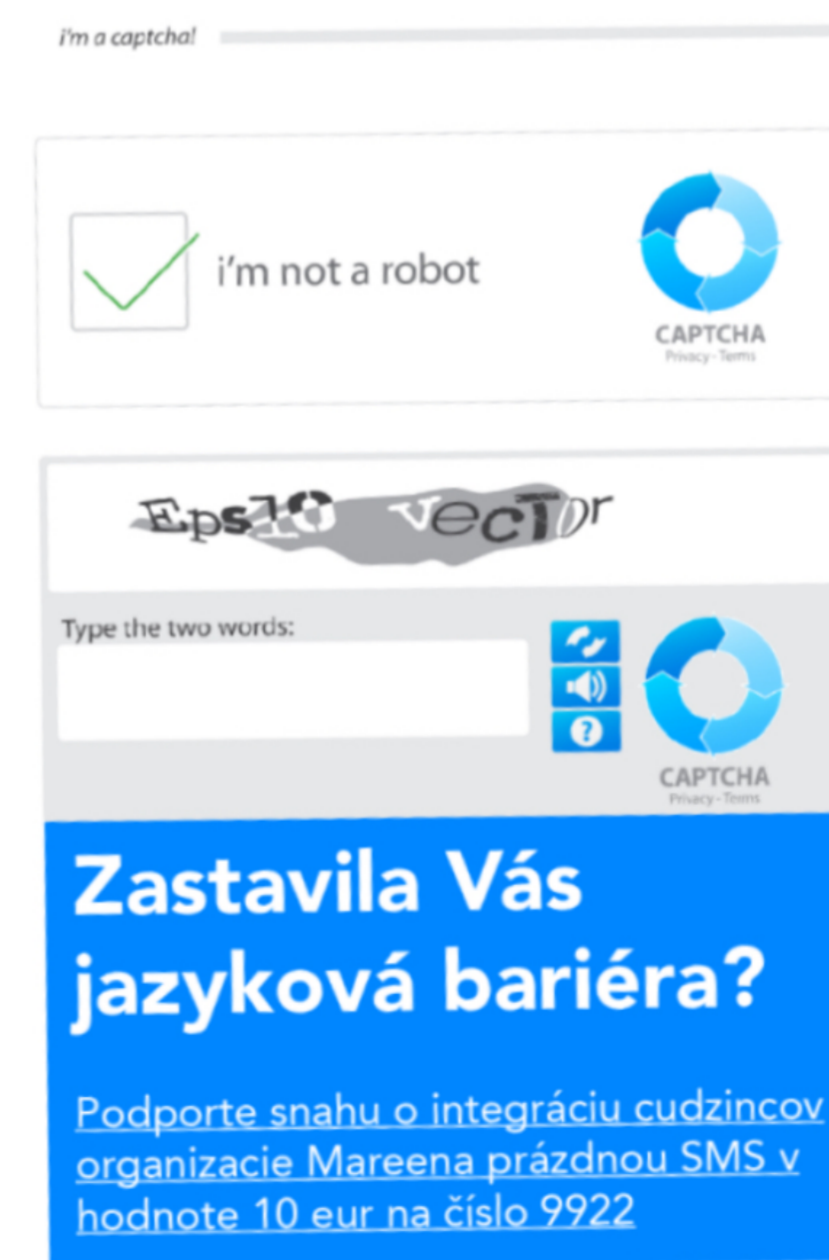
i'm a captcha!

i'm not a robot

CAPTCHA
Privacy - Terms

Eps10 vecTor

Type the two words:

CAPTCHA
Privacy - Terms

Zastavila Vás jazyková bariéra?

Podporte snahu o integráciu cudzincov organizacie Mareena prázdnou SMS v hodnote 10 eur na číslo 9922